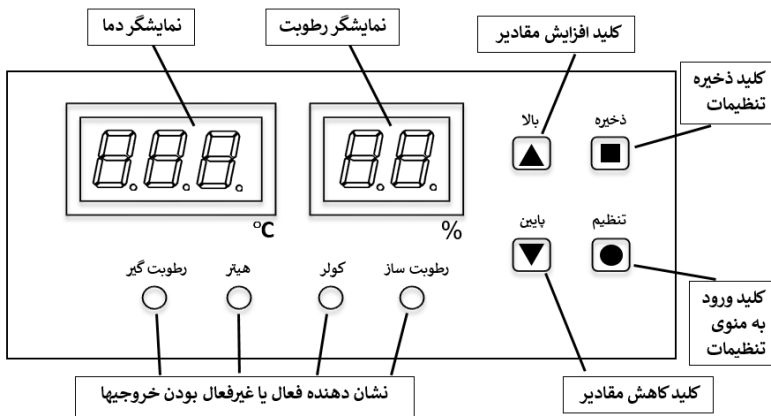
نمایشگر دما

نمایشگر رطوبت

کلید افزایش مقادیر

کلید ذخیره تنظیمات

بالا

ذخیره

°C

%

پایین

تنظیم

رطوبت گیر

هیتر

کولر

رطوبت ساز

کلید ورود به منوی تنظیمات

نشان دهنده فعال یا غیرفعال بودن خروجیها

کلید کاهش مقادیر